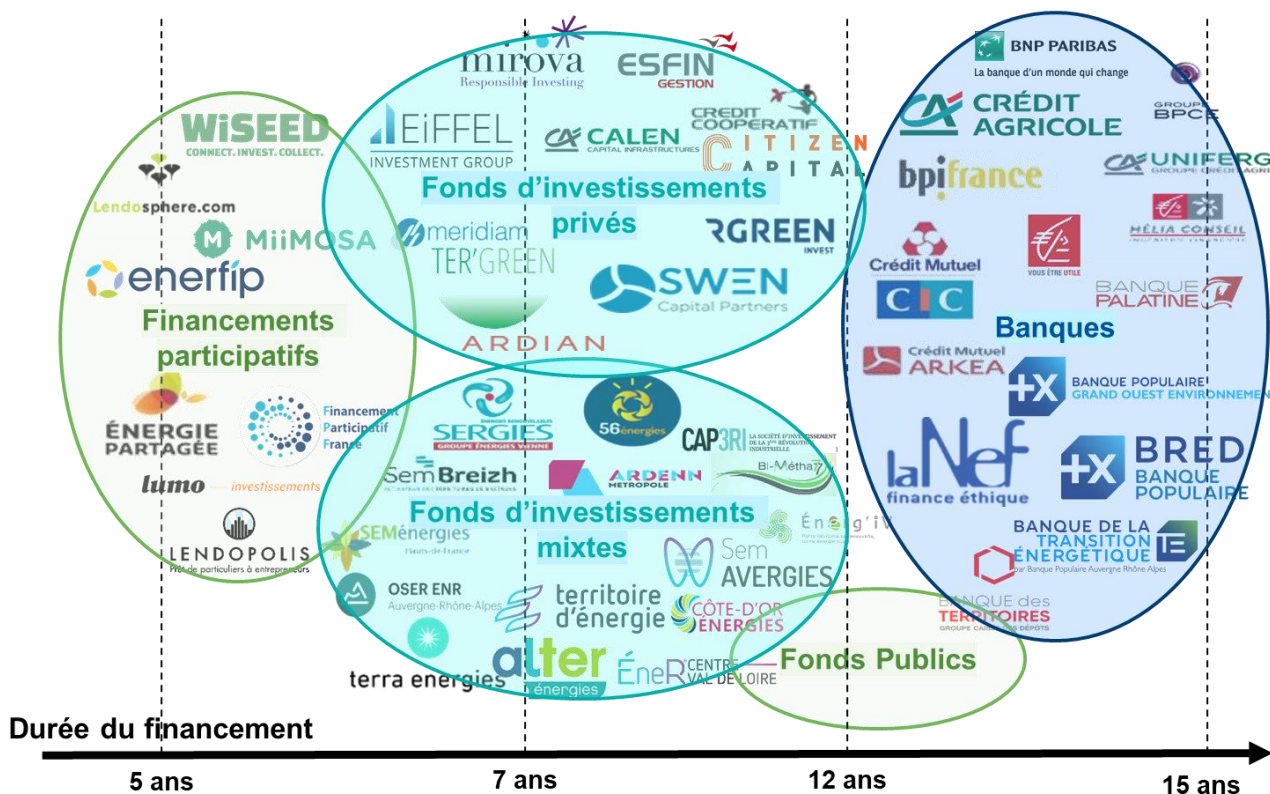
mirova
Responsible Investing

ESFIN
GESTION

EIFFEL
INVESTMENT GROUP

CALEN
CAPITAL INFRASTRUCTURES

CREDIT COOPERATIF

CITIZEN CAPITAL

Fonds d'investissements privés

meridiam

TER'GREEN

RGREEN INVEST

SWEN
Capital Partners

ARDIAN

WISEED
CONNECT. INVEST. COLLECT.

Lendosphere.com

MiiMOSA

enerfip

Financements participatifs

ÉNERGIE PARTAGÉE

Financement Participatif France

lumo investissements

LENDOPOLIS
Prêt de particuliers à entrepreneurs

BNP PARIBAS
La banque d'un monde qui change

CRÉDIT AGRICOLE

GROUPE BPCE

bpifrance

UNIFERGIE
GROUPE CRÉDIT AGRICOLE

Crédit Mutuel

VOUS ÊTRE UTILE

MÉLIA CONSEIL

CIC

BANQUE PALATINE

Banques

Crédit Mutuel ARKEA

BANQUE POPULAIRE
GRAND OUEST ENVIRONNEMENT

la Nef
finance éthique

BRED
BANQUE POPULAIRE

BANQUE DE LA TRANSITION ÉNERGÉTIQUE
par Banque Populaire Auvergne Rhône Alpes

BANQUE des TERRITOIRES
GROUPE CAISSE DES DÉPÔTS

Fonds Publics

SERGIES
GROUPE ÉNERGIES VIENNE

56énergies

CAP3RI
LA SOCIÉTÉ D'INVESTISSEMENT DE LA 3ème RÉVOLUTION INDUSTRIELLE

SemBreizh

ARDENN MÉTROPOLE

Bi-Métha7

Fonds d'investissements mixtes

SEMénergies
Hauts-de-France

Énerg'iV

Sem AVERGIES

OSER ENR
Auvergne-Rhône-Alpes

territoire d'énergie

CÔTE-D'OR ÉNERGIES

terra energies

alter énergies

ÉneR CENTRE VAL DE LOIRE

Durée du financement

5 ans

7 ans

12 ans

15 ans